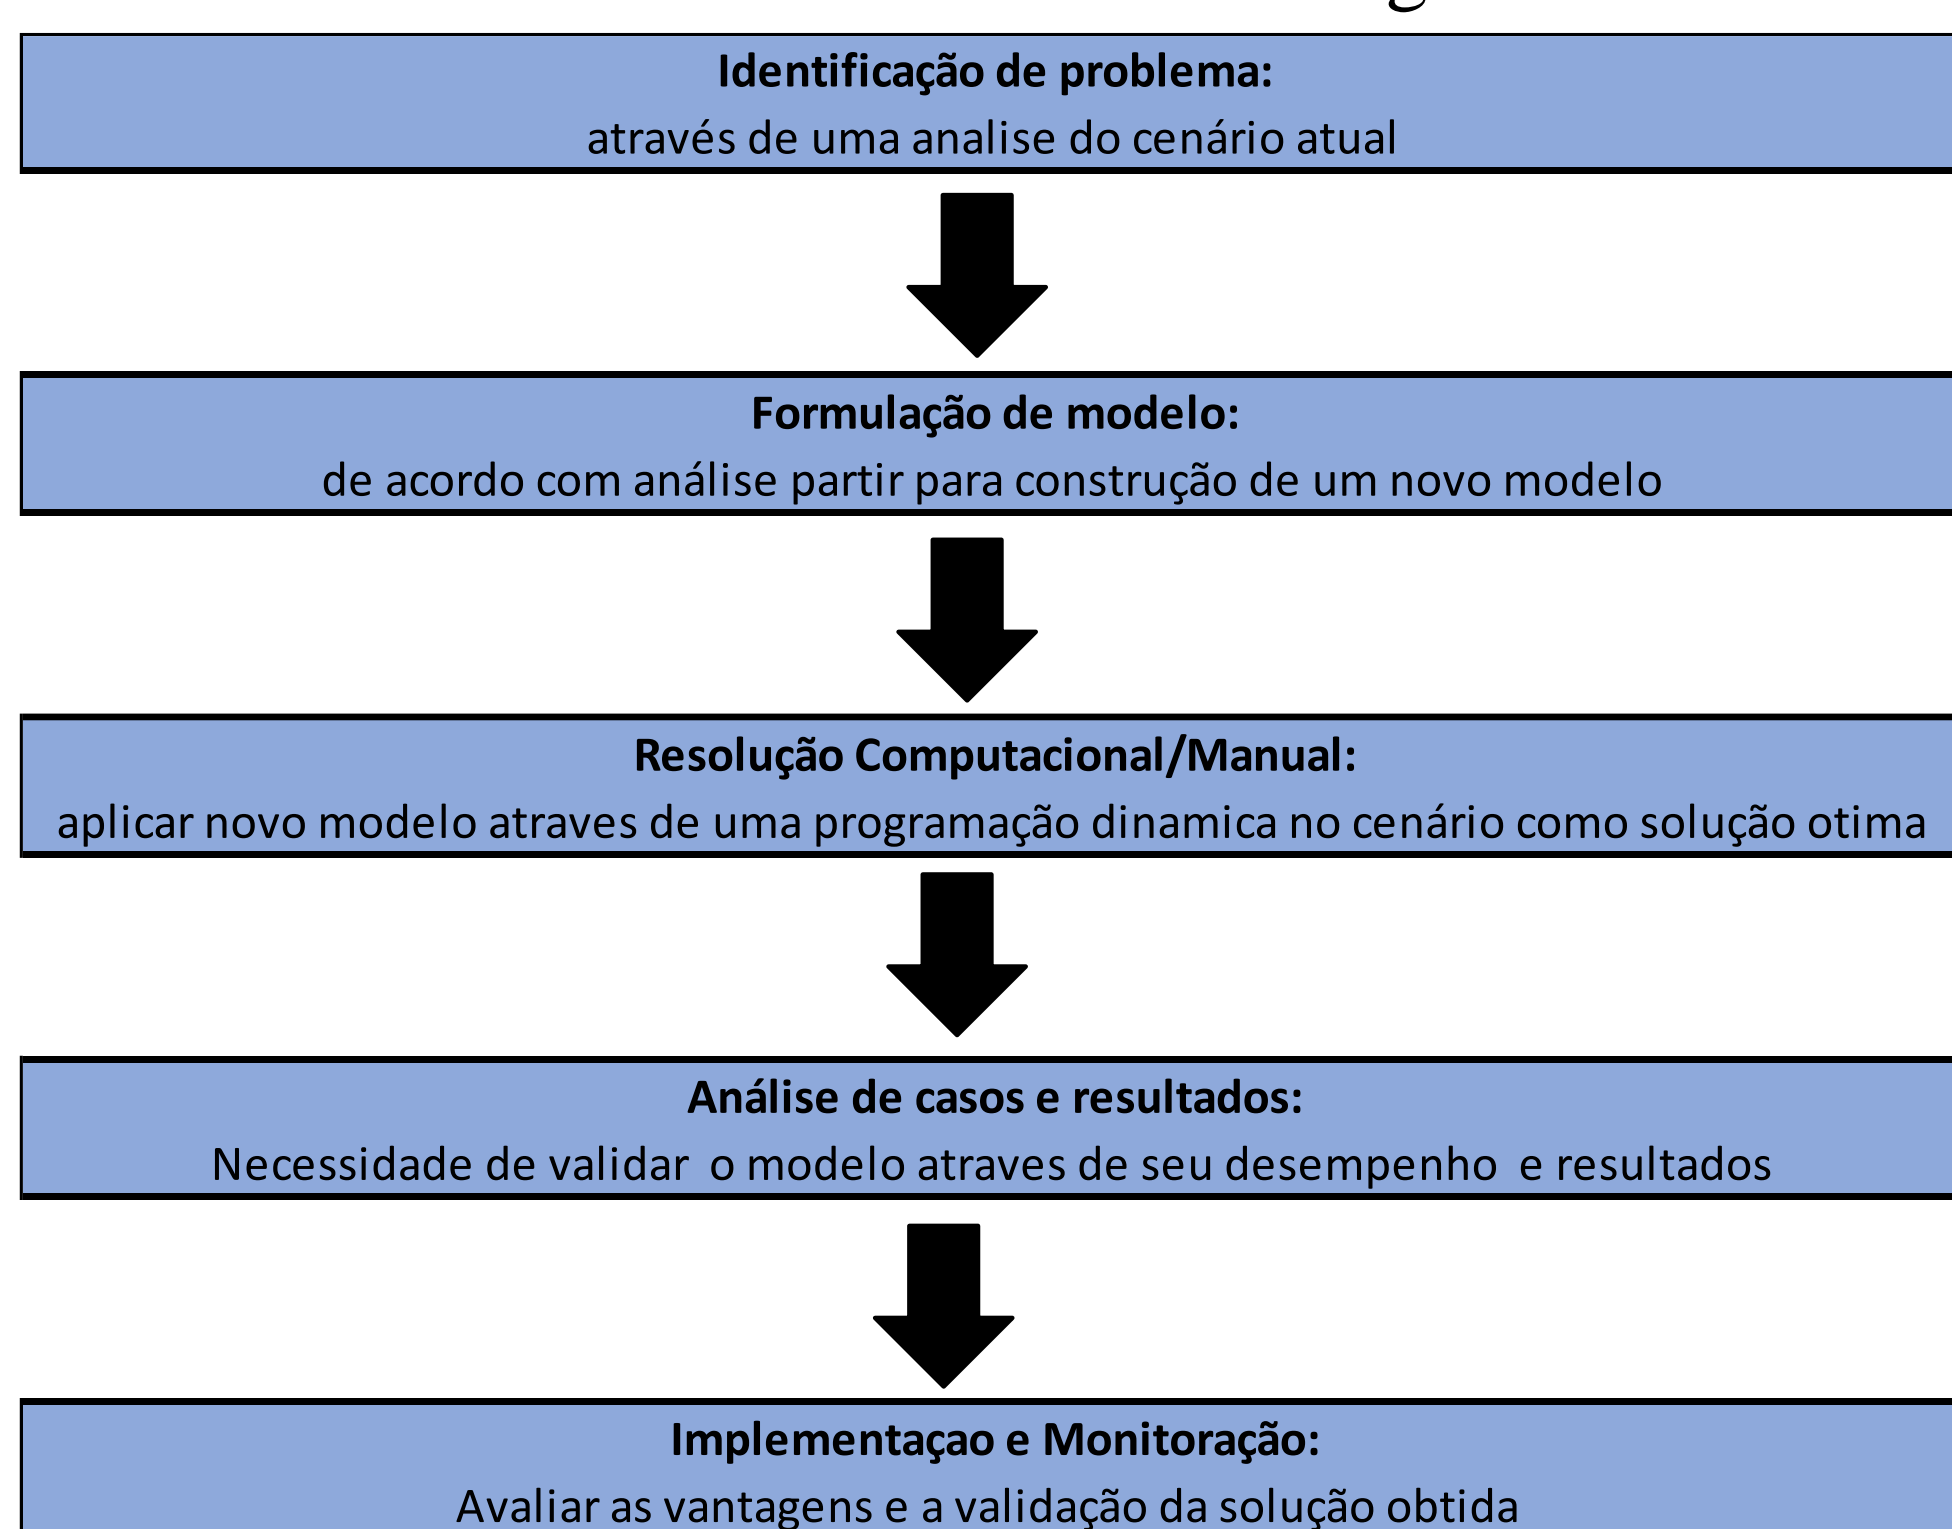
Identificação de problema:
através de uma analise do cenário atual

Formulação de modelo:
de acordo com análise partir para construção de um novo modelo

Resolução Computacional/Manual:
aplicar novo modelo atraves de uma programação dinamica no cenário como solução otima

Análise de casos e resultados:
Necessidade de validar o modelo atraves de seu desempenho e resultados

Implementaçao e Monitoração:
Avaliar as vantagens e a validação da solução obtida